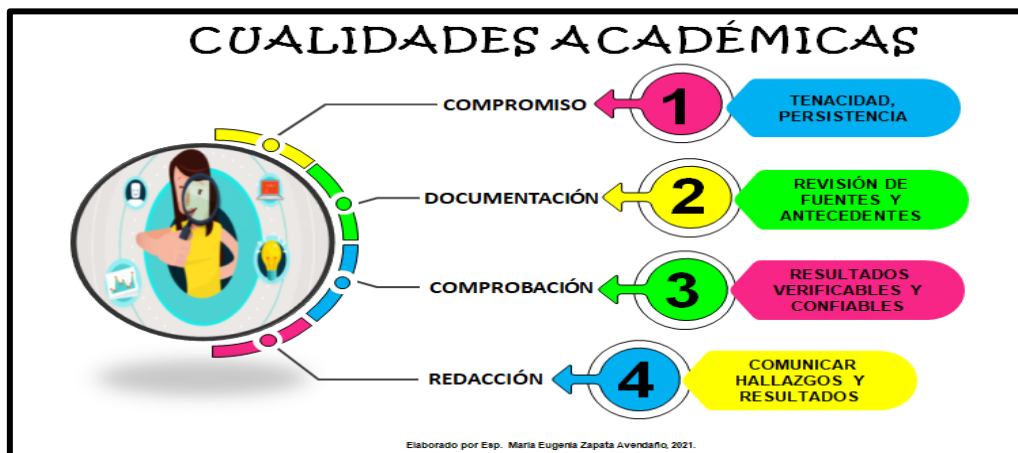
CUALIDADES ACADÉMICAS

COMPROMISO

1

TENACIDAD, PERSISTENCIA

DOCUMENTACIÓN

2

REVISIÓN DE FUENTES Y ANTECEDENTES

COMPROBACIÓN

3

RESULTADOS VERIFICABLES Y CONFIABLES

REDACCIÓN

4

COMUNICAR HALLAZGOS Y RESULTADOS

Elaborado por Esp. María Eugenia Zapata Avendaño, 2021.